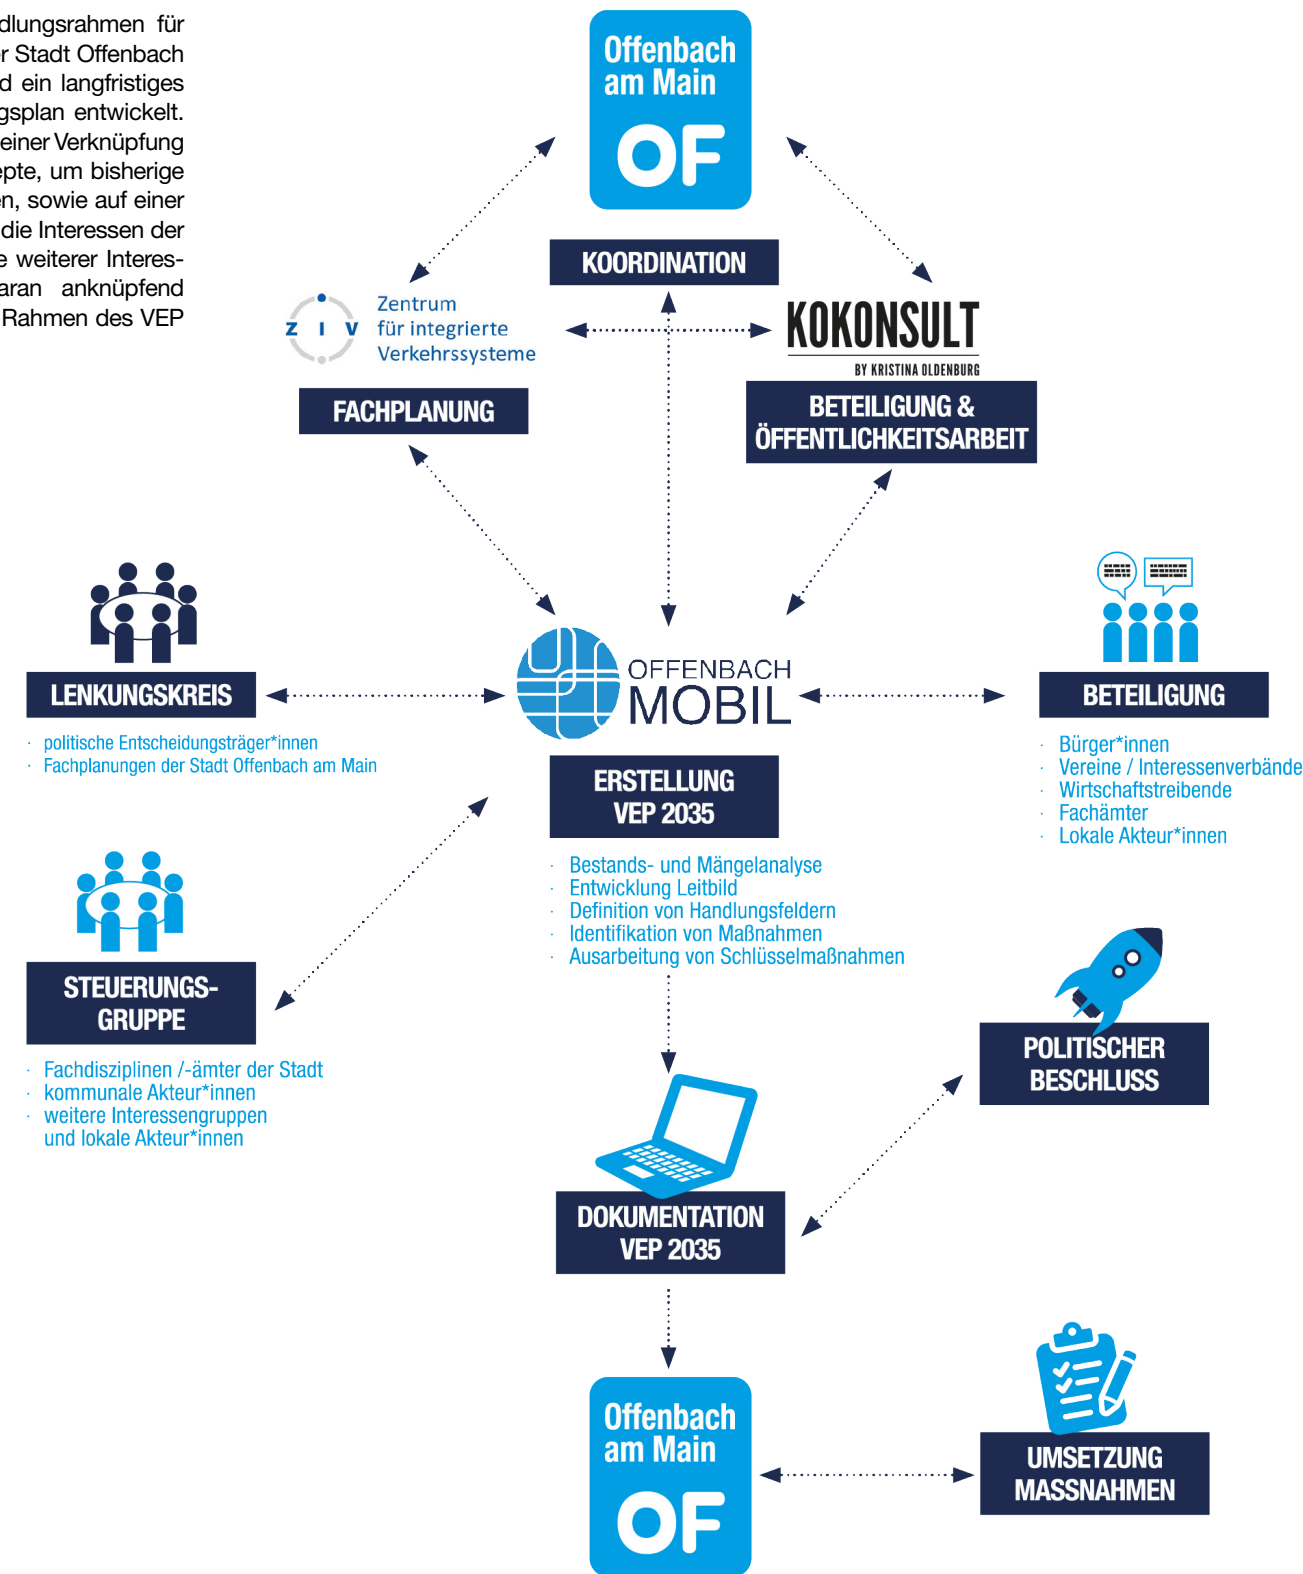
dlungsrahmen für r Stadt Offenbach d ein langfristiges gsplan entwickelt. einer Verknüpfung epte, um bisherige n, sowie auf einer die Interessen der e weiterer Interes- aran anknüpfend Rahmen des VEP

Offenbach am Main
OF

KOORDINATION

Z I V Zentrum für integrierte Verkehrssysteme

FACHPLANUNG

KOKONSULT
BY KRISTINA OLDENBURG

BETEILIGUNG & ÖFFENTLICHKEITSARBEIT

LENKUNGSKREIS
· politische Entscheidungsträger*innen
· Fachplanungen der Stadt Offenbach am Main

OFFENBACH MOBIL

BETEILIGUNG
· Bürger*innen
· Vereine / Interessenverbände
· Wirtschaftstreibende
· Fachämter
· Lokale Akteur*innen

ERSTELLUNG VEP 2035
· Bestands- und Mängelanalyse
· Entwicklung Leitbild
· Definition von Handlungsfeldern
· Identifikation von Maßnahmen
· Ausarbeitung von Schlüsselmaßnahmen

STEUERUNGS-GRUPPE
· Fachdisziplinen /-ämter der Stadt
· kommunale Akteur*innen
· weitere Interessengruppen und lokale Akteur*innen

POLITISCHER BESCHLUSS

DOKUMENTATION VEP 2035

Offenbach am Main
OF

UMSETZUNG MASSNAHMEN